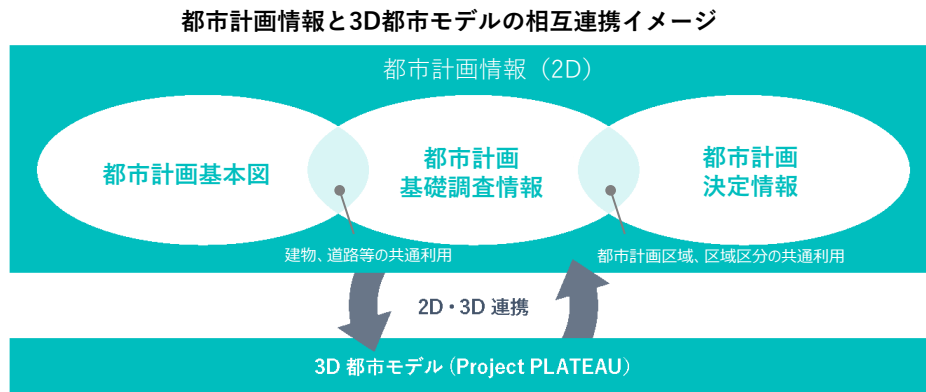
都市計画情報と3D都市モデルの相互連携イメージ

都市計画情報（2D）

都市計画基本図

都市計画
基礎調査情報

都市計画
決定情報

建物、道路等の共通利用

都市計画区域、区域区分の共通利用

2D・3D 連携

3D 都市モデル（Project PLATEAU）